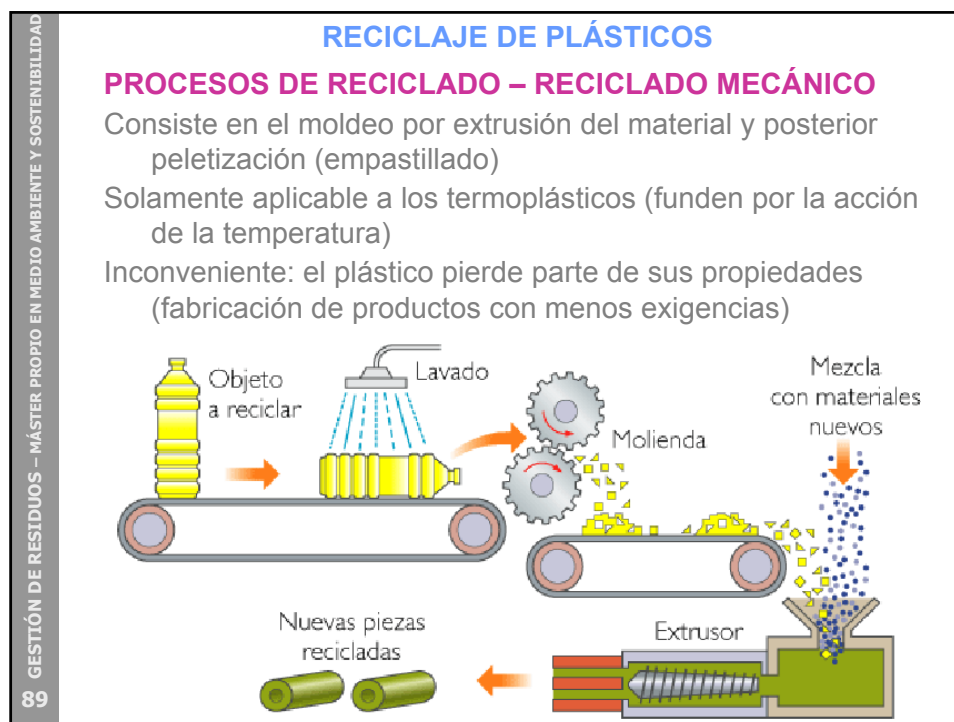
GESTIÓN DE RESIDUOS – MÁSTER PROPIO EN MEDIO AMBIENTE Y SOSTENIBILIDAD

89

RECICLAJE DE PLÁSTICOS

PROCESOS DE RECICLADO – RECICLADO MECÁNICO

Consiste en el moldeo por extrusión del material y posterior peletización (empastillado)

Solamente aplicable a los termoplásticos (funden por la acción de la temperatura)

Inconveniente: el plástico pierde parte de sus propiedades (fabricación de productos con menos exigencias)

Objeto a reciclar

Lavado

Molienda

Mezcla con materiales nuevos

Nuevas piezas recicladas

Extrusor